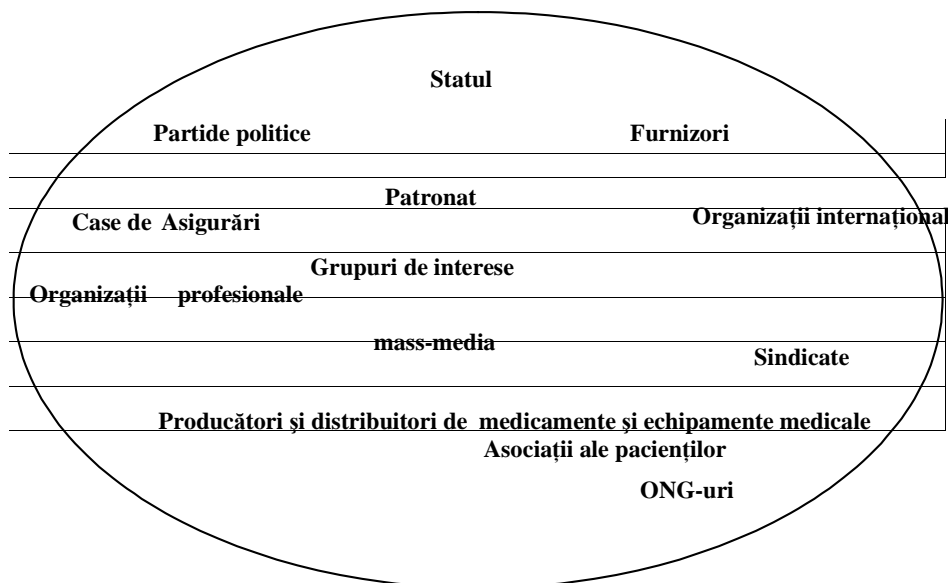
Statul

Partide politice

Furnizori

Patronat

Case de Asigurări

Organizații internațional

Grupuri de interese

Organizații profesionale

mass-media

Sindicate

Producători şi distribuitori de medicamente şi echipamente medicale

Asociații ale pacienților

ONG-uri